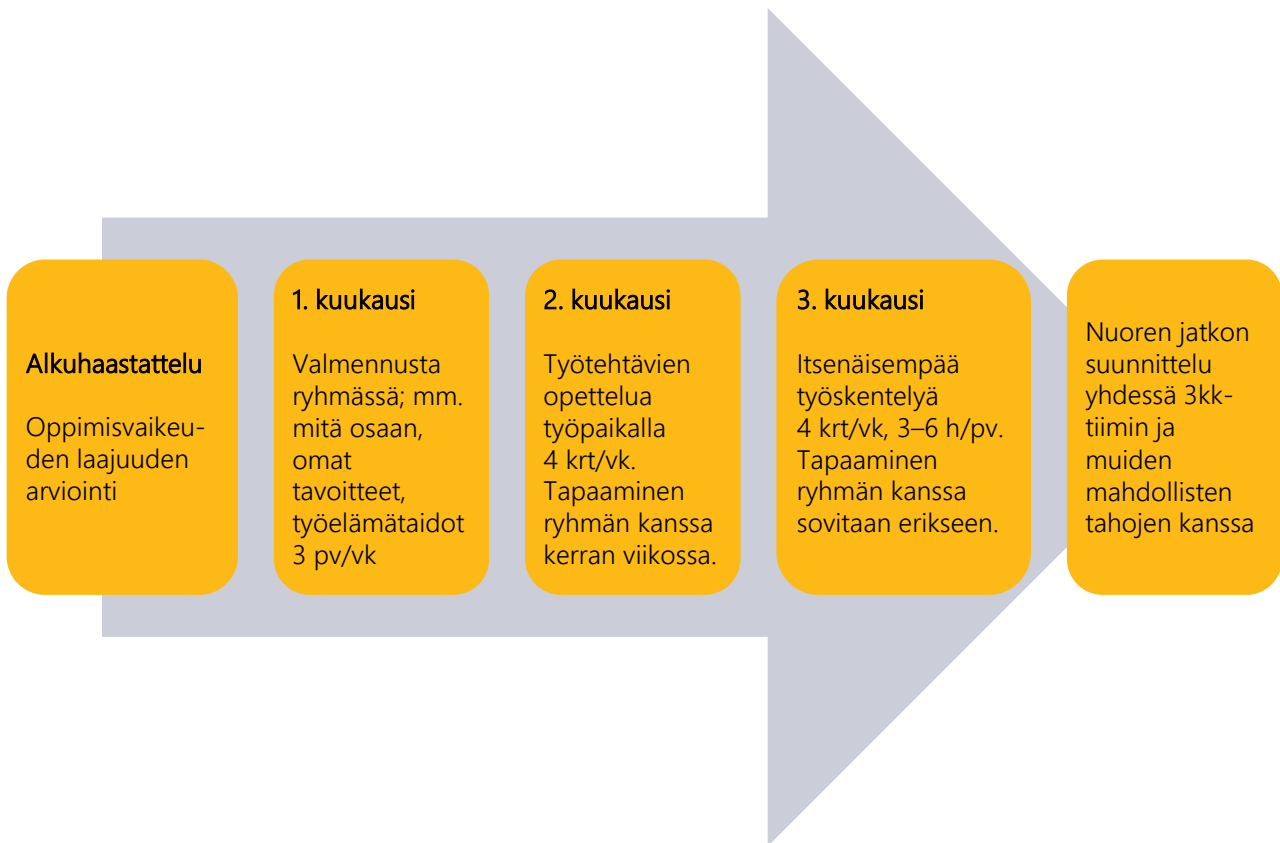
Alkuhaastattelu

Oppimisvaikeuden laajuuden arviointi

1. kuukausi

Valmennusta ryhmässä; mm. mitä osaan, omat tavoitteet, työelämätaidot 3 pv/vk

2. kuukausi

Työtehtävien opettelua työpaikalla 4 krt/vk. Tapaaminen ryhmän kanssa kerran viikossa.

3. kuukausi

Itsenäisempää työskentelyä 4 krt/vk, 3–6 h/pv. Tapaaminen ryhmän kanssa sovitaan erikseen.

Nuoren jatkon suunnittelu yhdessä 3kk-tiimin ja muiden mahdollisten tahojen kanssa